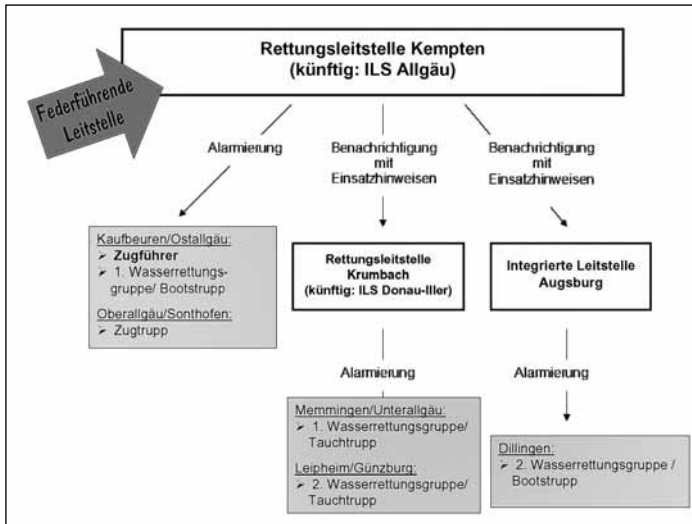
Rettungsleitstelle Kempten
(künftig: ILS Allgäu)

Federführende Leitstelle

Alarmierung

Benachrichtigung mit Einsatzhinweisen

Benachrichtigung mit Einsatzhinweisen

Kaufbeuren/Ostallgäu:
➢ Zugführer
➢ 1. Wasserrettungsgruppe/ Bootstrupp

Oberallgäu/Sonthofen:
➢ Zugtrupp

Rettungsleitstelle Krumbach
(künftig: ILS Donau-Iller)

Integrierte Leitstelle Augsburg

Alarmierung

Alarmierung

Memmingen/Unterallgäu:
➢ 1. Wasserrettungsgruppe/ Tauchtrupp

Leipheim/Günzburg:
➢ 2. Wasserrettungsgruppe/ Tauchtrupp

Dillingen:
➢ 2. Wasserrettungsgruppe / Bootstrupp